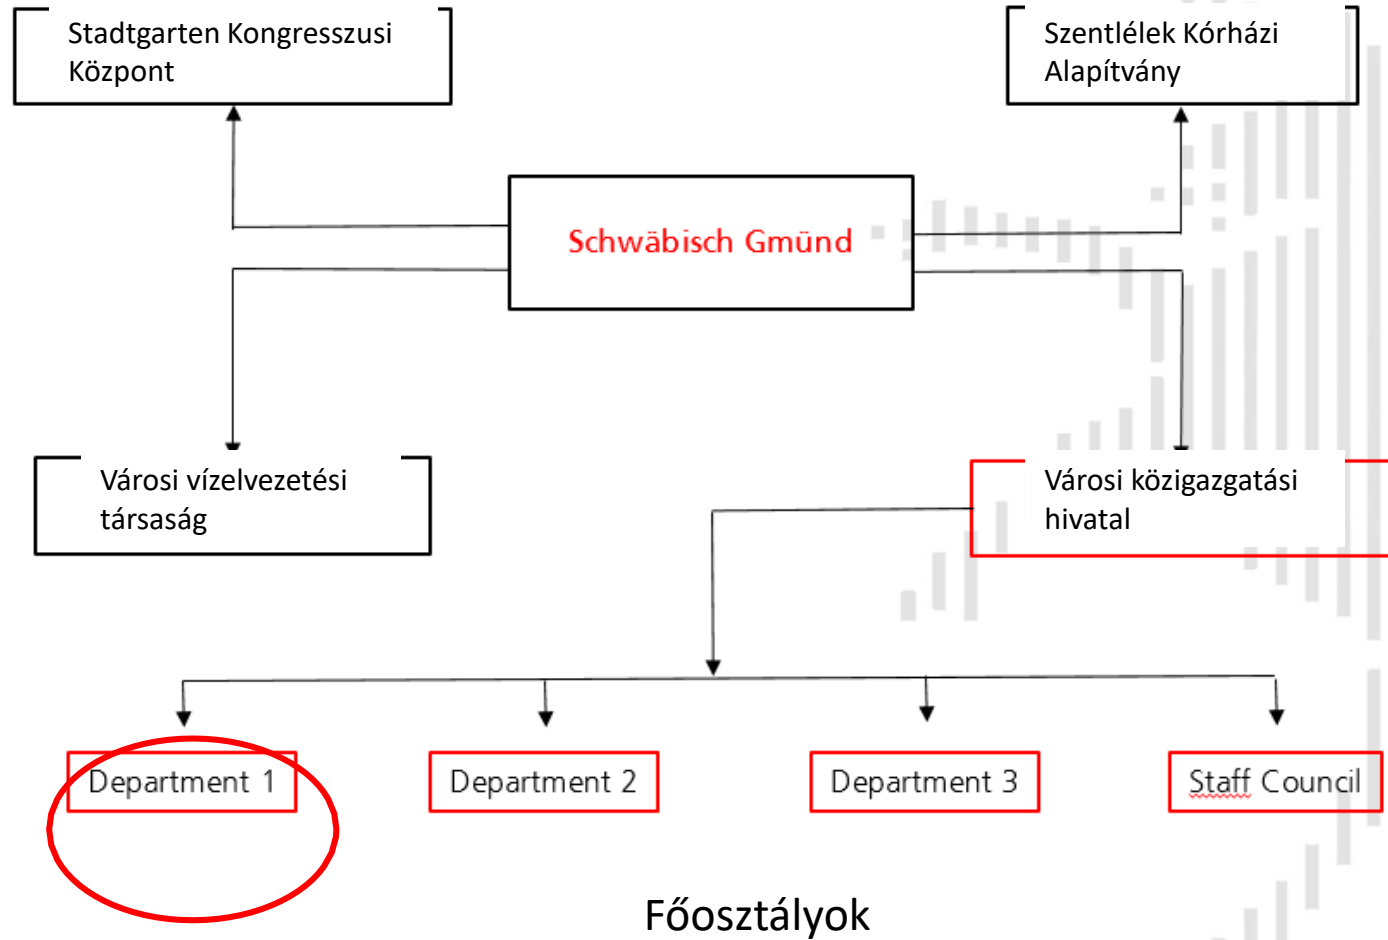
Stadtgarten Kongresszusi Központ

Szentlélek Kórházi Alapítvány

Schwäbisch Gmünd

Városi vízelvezetési társaság

Városi közigazgatási hivatal

Department 1

Department 2

Department 3

Staff Council

Főosztályok